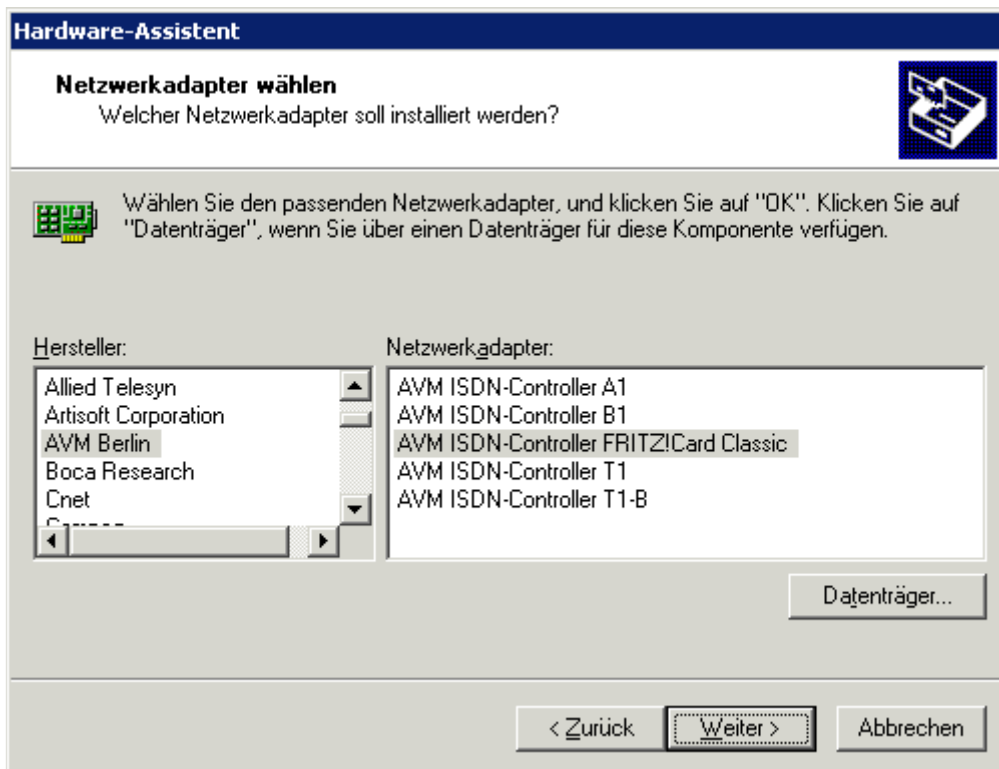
Hardware-Assistent

Netzwerkadapter wählen
Welcher Netzwerkadapter soll installiert werden?

Wählen Sie den passenden Netzwerkadapter, und klicken Sie auf "OK". Klicken Sie auf "Datenträger", wenn Sie über einen Datenträger für diese Komponente verfügen.

Hersteller:
Allied Telesyn
Artisoft Corporation
AVM Berlin
Boca Research
Cnet
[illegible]

Netzwerkadapter:
AVM ISDN-Controller A1
AVM ISDN-Controller B1
AVM ISDN-Controller FRITZ!Card Classic
AVM ISDN-Controller T1
AVM ISDN-Controller T1-B

Datenträger...

< Zurück
Weiter >
Abbrechen